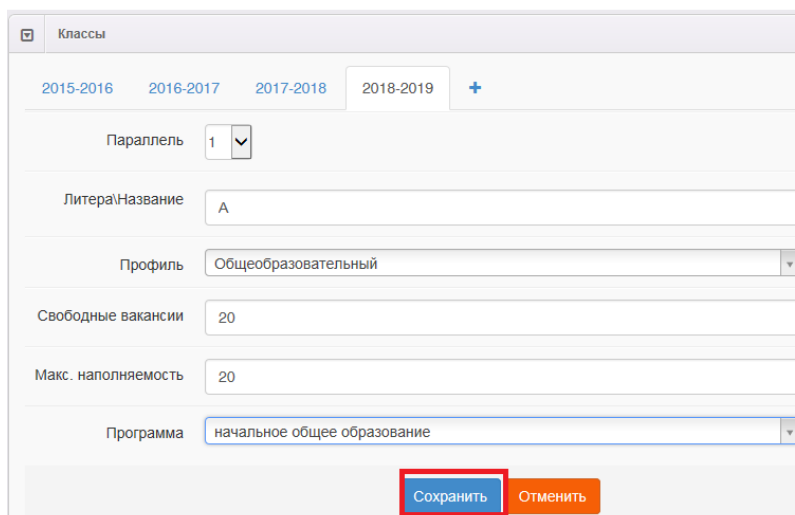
Классы

2015-2016 2016-2017 2017-2018 2018-2019 +

Параллель 1

Литера\Название А

Профиль Общеобразовательный

Свободные вакансии 20

Макс. наполняемость 20

Программа начальное общее образование

Сохранить Отменить